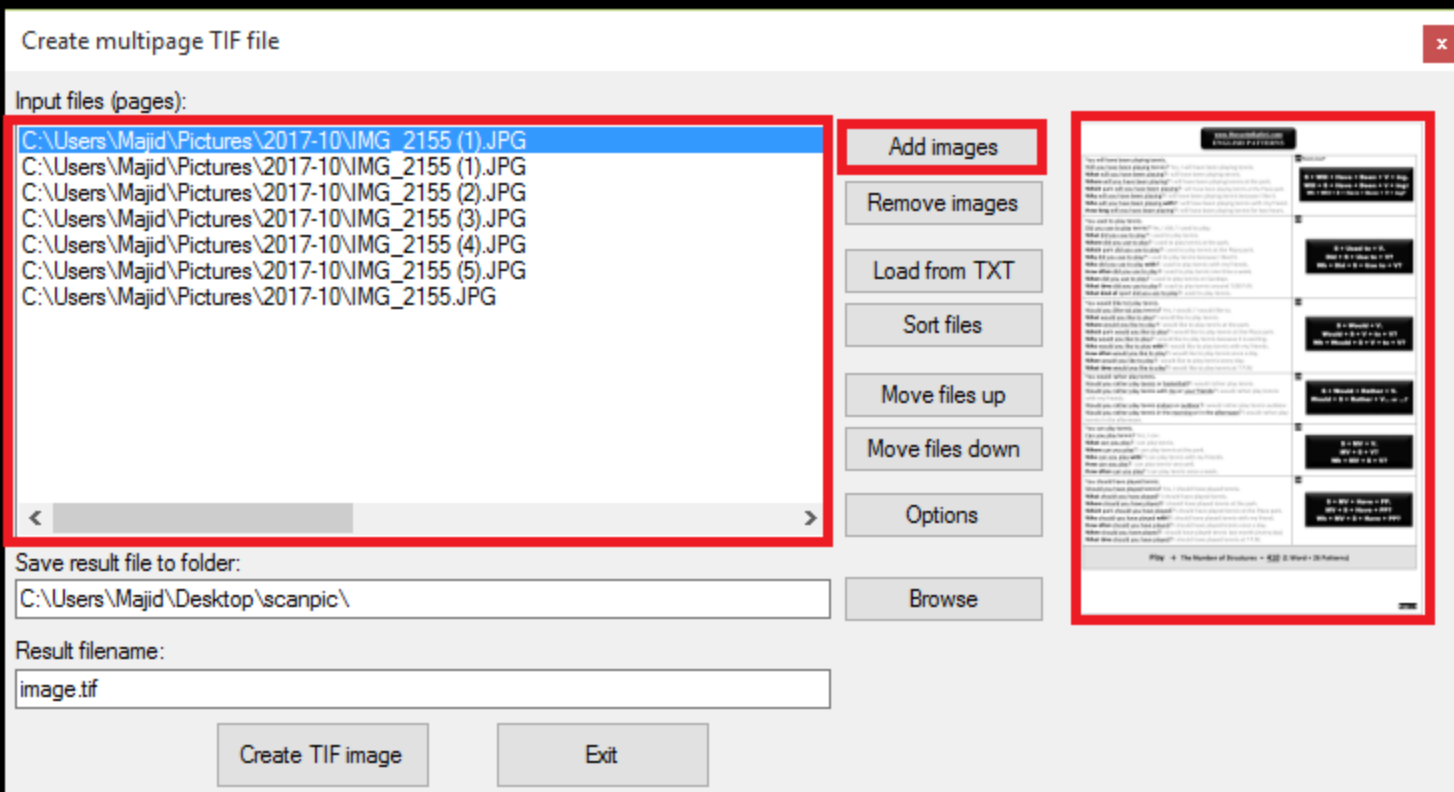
Create multipage TIF file

Input files (pages):

C:\Users\Majid\Pictures\2017-10\IMG_2155 (1).JPG
C:\Users\Majid\Pictures\2017-10\IMG_2155 (1).JPG
C:\Users\Majid\Pictures\2017-10\IMG_2155 (2).JPG
C:\Users\Majid\Pictures\2017-10\IMG_2155 (3).JPG
C:\Users\Majid\Pictures\2017-10\IMG_2155 (4).JPG
C:\Users\Majid\Pictures\2017-10\IMG_2155 (5).JPG
C:\Users\Majid\Pictures\2017-10\IMG_2155.JPG

Add images
Remove images
Load from TXT
Sort files
Move files up
Move files down
Options

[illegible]

Save result file to folder:
C:\Users\Majid\Desktop\scanpic\
Browse

Result filename:
image.tif

Create TIF image
Exit